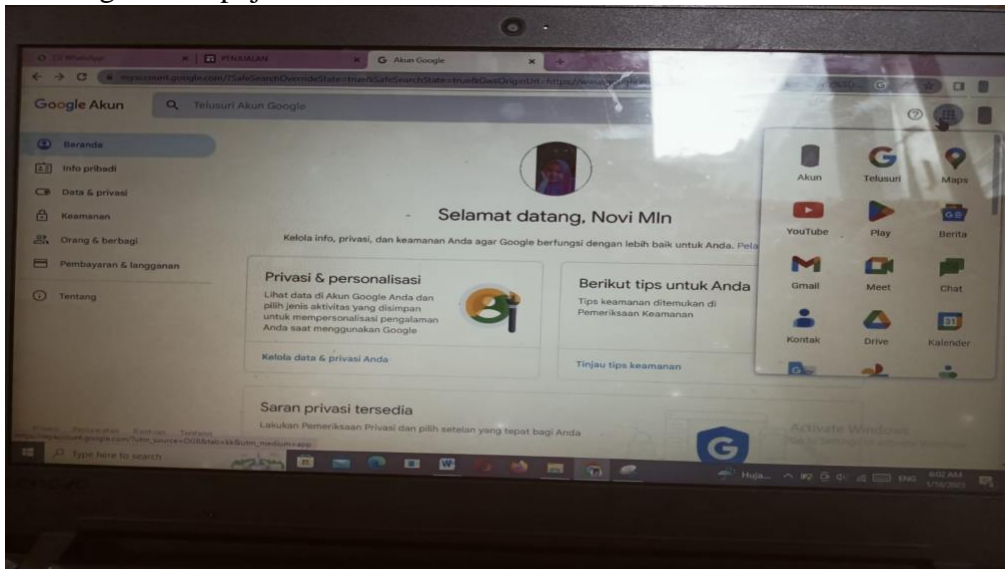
WhatsApp
PENJUALAN
Akun Google
myaccount.google.com/?SafeSearchOverrideState=true&SafeSearchState=true&GaeOriginUrl=https://www.google

Google Akun
Telusuri Akun Google

Beranda
Info pribadi
Data & privasi
Keamanan
Orang & berbagi
Pembayaran & langganan
Tentang

Selamat datang, Novi Mln
Kelola info, privasi, dan keamanan Anda agar Google berfungsi dengan lebih baik untuk Anda. Pela

Privasi & personalisasi
Lihat data di Akun Google Anda dan pilih jenis aktivitas yang disimpan untuk mempersonalisasi pengalaman Anda saat menggunakan Google
Kelola data & privasi Anda

Berikut tips untuk Anda
Tips keamanan ditemukan di Pemeriksaan Keamanan
Tinjau tips keamanan

Saran privasi tersedia
Lakukan Pemeriksaan Privasi dan pilih setelan yang tepat bagi Anda

Akun
Telusuri
Maps
YouTube
Play
Berita
Gmail
Meet
Chat
Kontak
Drive
Kalender

Activate Windows

Type here to search
ENG